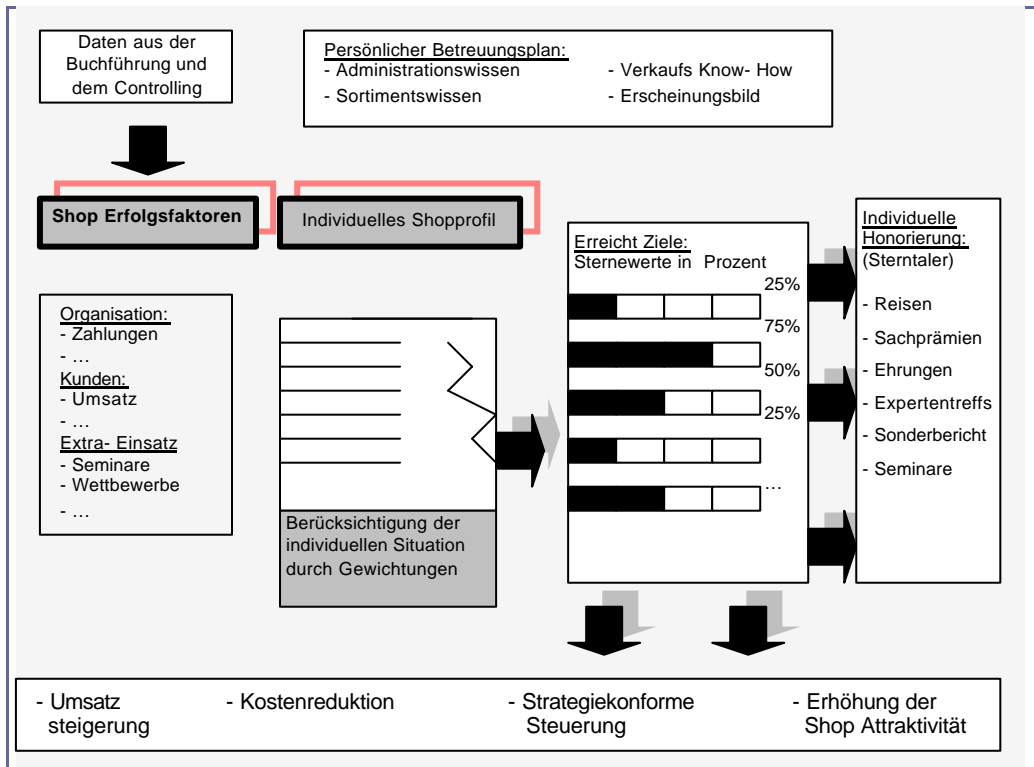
Daten aus der Buchführung und dem Controlling

Persönlicher Betreuungsplan:
- Administrationswissen
- Sortimentswissen
- Verkaufs Know- How
- Erscheinungsbild

Shop Erfolgsfaktoren

Individuelles Shopprofil

Organisation:
- Zahlungen
- ...
Kunden:
- Umsatz
- ...
Extra- Einsatz
- Seminare
- Wettbewerbe
- ...

Berücksichtigung der individuellen Situation durch Gewichtungen

Erreicht Ziele:
Sternewerte in Prozent
25%
75%
50%
25%
...

Individuelle Honorierung:
(Sterntaler)
- Reisen
- Sachprämien
- Ehrungen
- Expertentreffs
- Sonderbericht
- Seminare

- Umsatz steigerung

- Kostenreduktion

- Strategiekonforme Steuerung

- Erhöhung der Shop Attraktivität